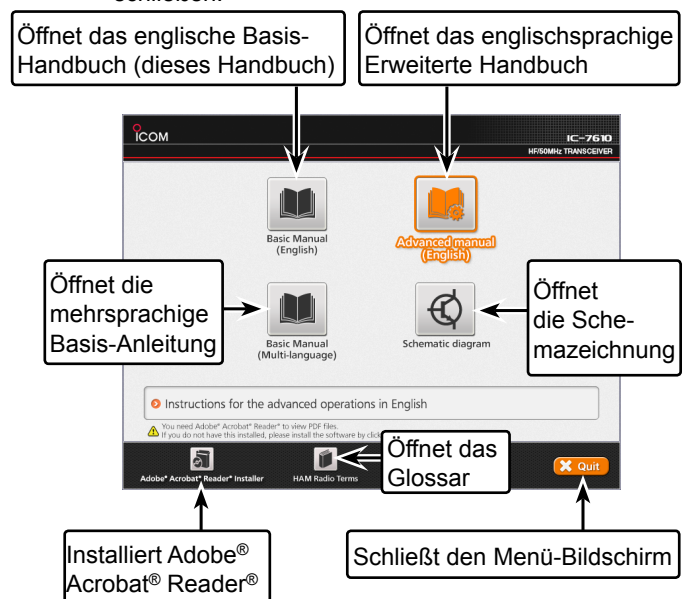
schließen.

Öffnet das englische Basis-Handbuch (dieses Handbuch)

Öffnet das englischsprachige Erweiterte Handbuch

ICOM

IC-7610
HF/50MHz TRANSCEIVER

Basic Manual (English)

Advanced manual (English)

Öffnet die mehrsprachige Basis-Anleitung

Basic Manual (Multi-language)

Schematic diagram

Öffnet die Schemazeichnung

Instructions for the advanced operations in English

You need Adobe® Acrobat® Reader® to view PDF files.
If you do not have this installed, please install the software by click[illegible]

Adobe® Acrobat® Reader® Installer

HAM Radio Terms

Öffnet das Glossar

Quit

Installiert Adobe® Acrobat® Reader®

Schließt den Menü-Bildschirm